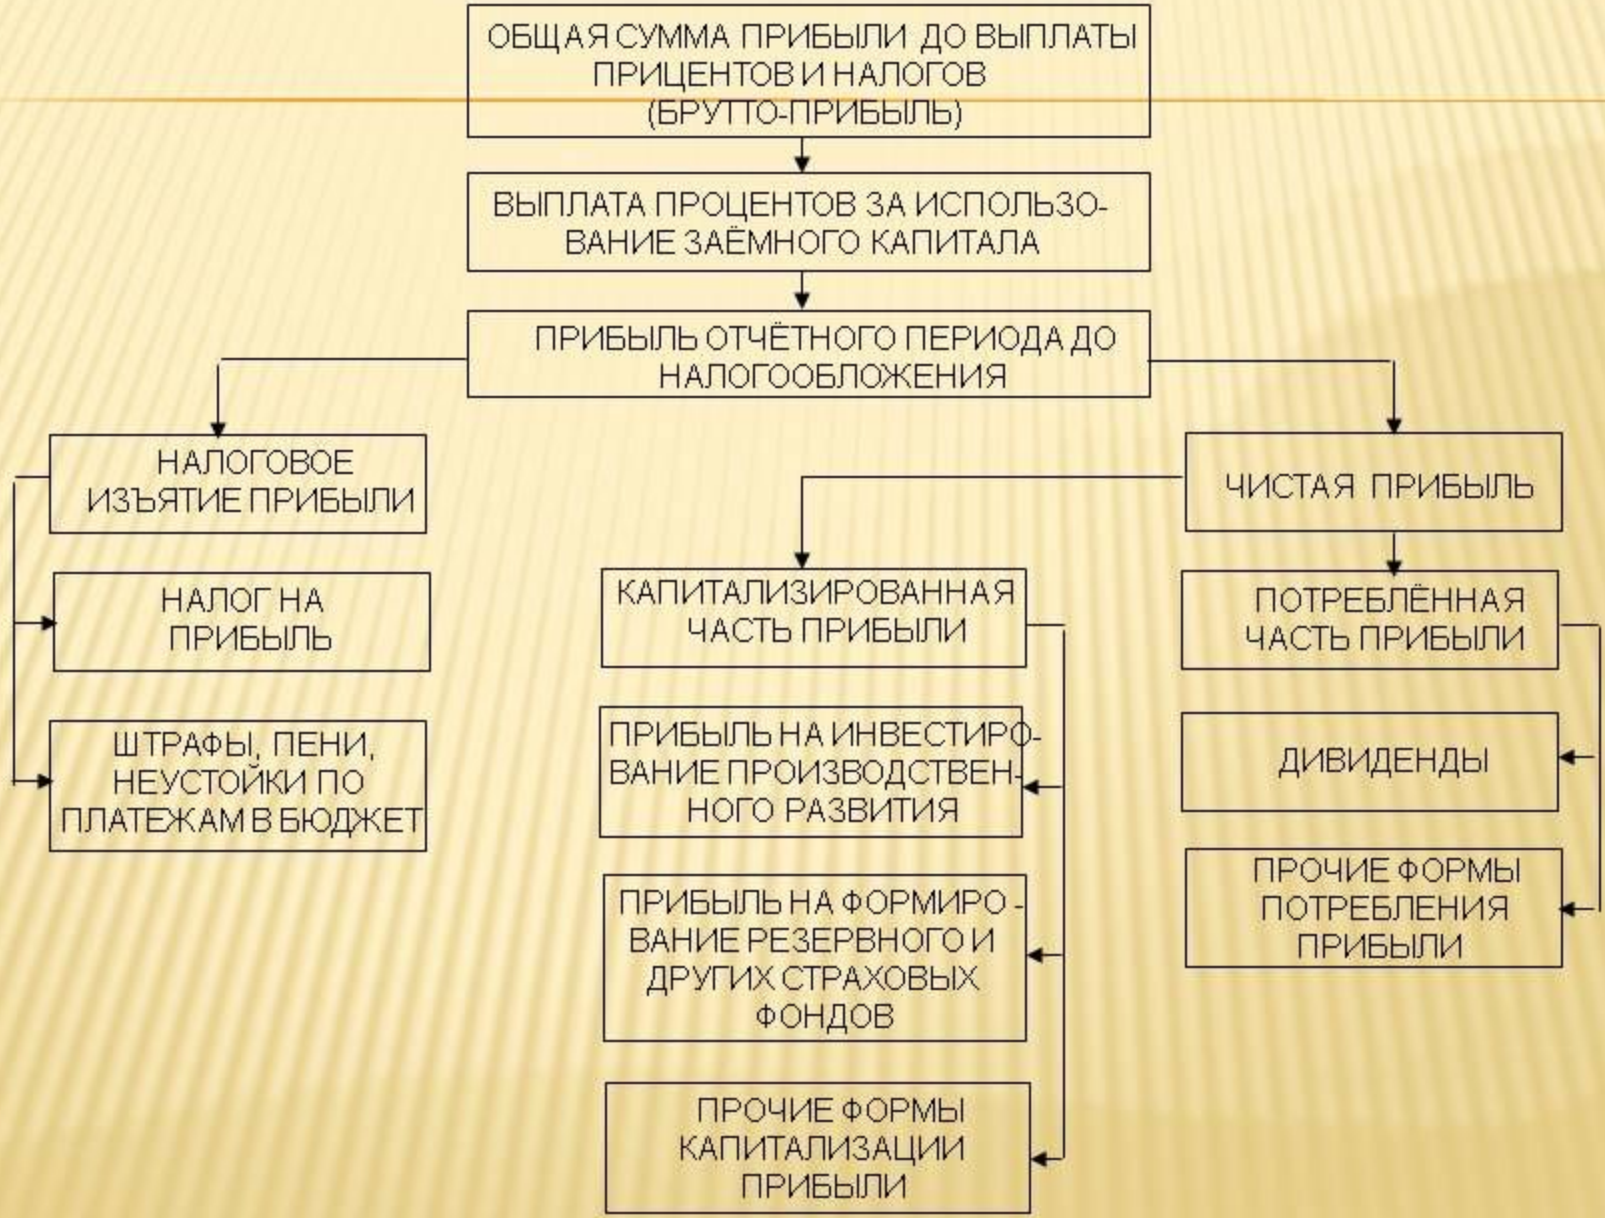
ОБЩАЯ СУММА ПРИБЫЛИ ДО ВЫПЛАТЫ ПРИЦЕНТОВ И НАЛОГОВ (БРУТТО-ПРИБЫЛЬ)

ВЫПЛАТА ПРОЦЕНТОВ ЗА ИСПОЛЬЗОВАНИЕ ЗАЁМНОГО КАПИТАЛА

ПРИБЫЛЬ ОТЧЁТНОГО ПЕРИОДА ДО НАЛОГООБЛОЖЕНИЯ

НАЛОГОВОЕ ИЗЪЯТИЕ ПРИБЫЛИ

НАЛОГ НА ПРИБЫЛЬ

ШТРАФЫ, ПЕНИ, НЕУСТОЙКИ ПО ПЛАТЕЖАМ В БЮДЖЕТ

ЧИСТАЯ ПРИБЫЛЬ

КАПИТАЛИЗИРОВАННАЯ ЧАСТЬ ПРИБЫЛИ

ПРИБЫЛЬ НА ИНВЕСТИРОВАНИЕ ПРОИЗВОДСТВЕННОГО РАЗВИТИЯ

ПРИБЫЛЬ НА ФОРМИРО - ВАНИЕ РЕЗЕРВНОГО И ДРУГИХ СТРАХОВЫХ ФОНДОВ

ПРОЧИЕ ФОРМЫ КАПИТАЛИЗАЦИИ ПРИБЫЛИ

ПОТРЕБЛЁННАЯ ЧАСТЬ ПРИБЫЛИ

ДИВИДЕНДЫ

ПРОЧИЕ ФОРМЫ ПОТРЕБЛЕНИЯ ПРИБЫЛИ